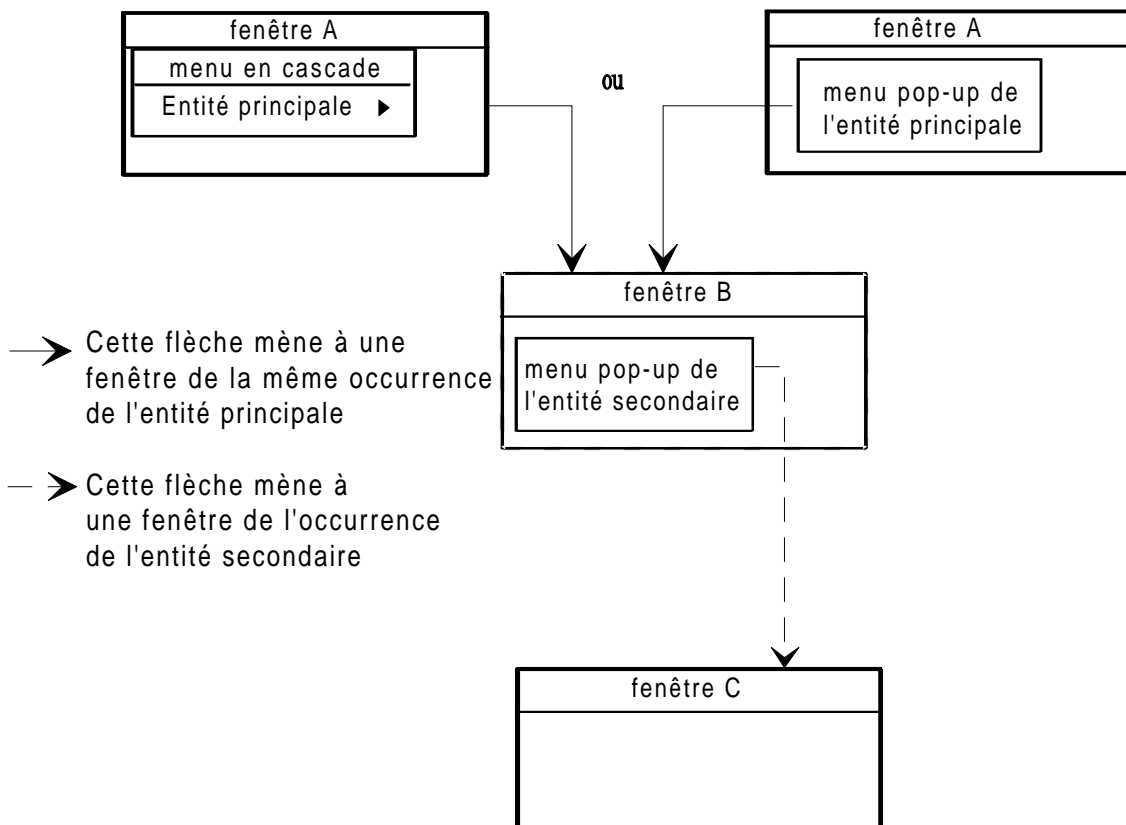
fenêtre A

menu en cascade

Entité principale ▶

ou

fenêtre A

menu pop-up de l'entité principale

fenêtre B

menu pop-up de l'entité secondaire

Cette flèche mène à une fenêtre de la même occurrence de l'entité principale

Cette flèche mène à une fenêtre de l'occurrence de l'entité secondaire

fenêtre C